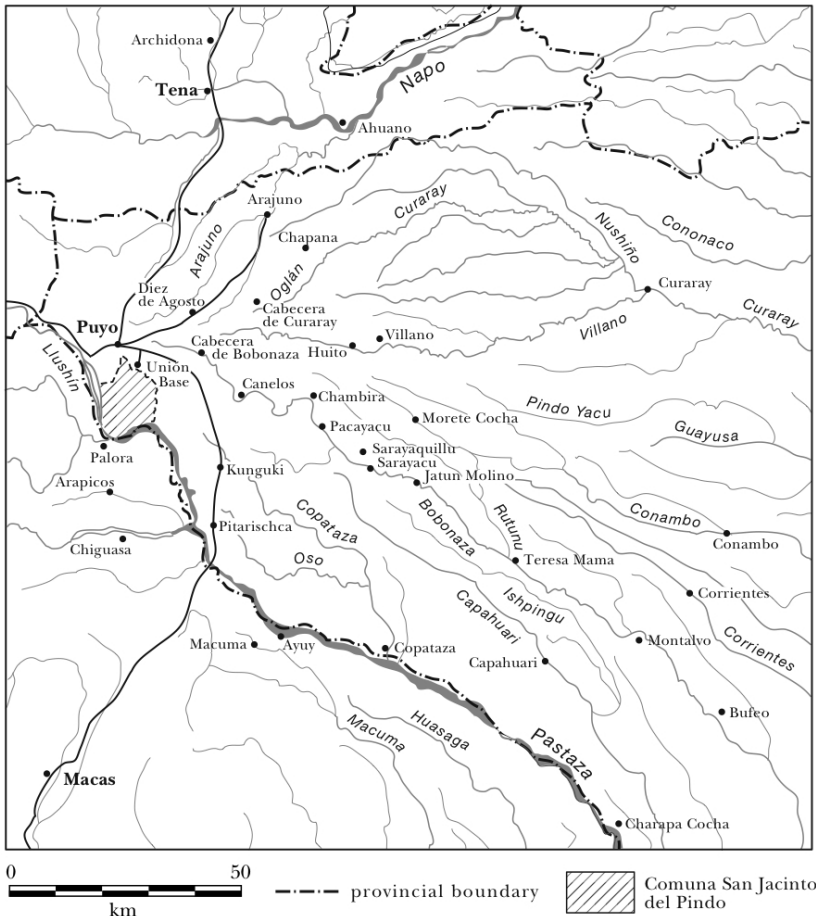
Archidona
Tena
Napo
Ahuano
Arajuno
Curaray
Nushiño
Cononaco
Chapana
Arajuno
Oglán
Curaray
Curaray
Diez de Agosto
Cabecera de Curaray
Villano
Puyo
Cabecera de Bobonaza
Huito
Villano
Llushin
Unión Base
Canelos
Chambira
Pindo Yacu
Morete Cocha
Pacayacu
Guayusa
Sarayaquillu
Sarayacu
Jatun Molino
Palora
Kunguki
Arapicos
Copataza
Bobonaza
Rutunu
Conambo
Pitarischca
Conambo
Chiguasa
Oso
Teresa Mama
Ishpingu
Corrientes
Capahuari
Montalvo
Corrientes
Macuma
Ayuy
Copataza
Capahuari
Bufeo
Huasaga
Macuma
Pastaza
Macas
Charapa Cocha
0
50
km
provincial boundary
Comuna San Jacinto del Pindo